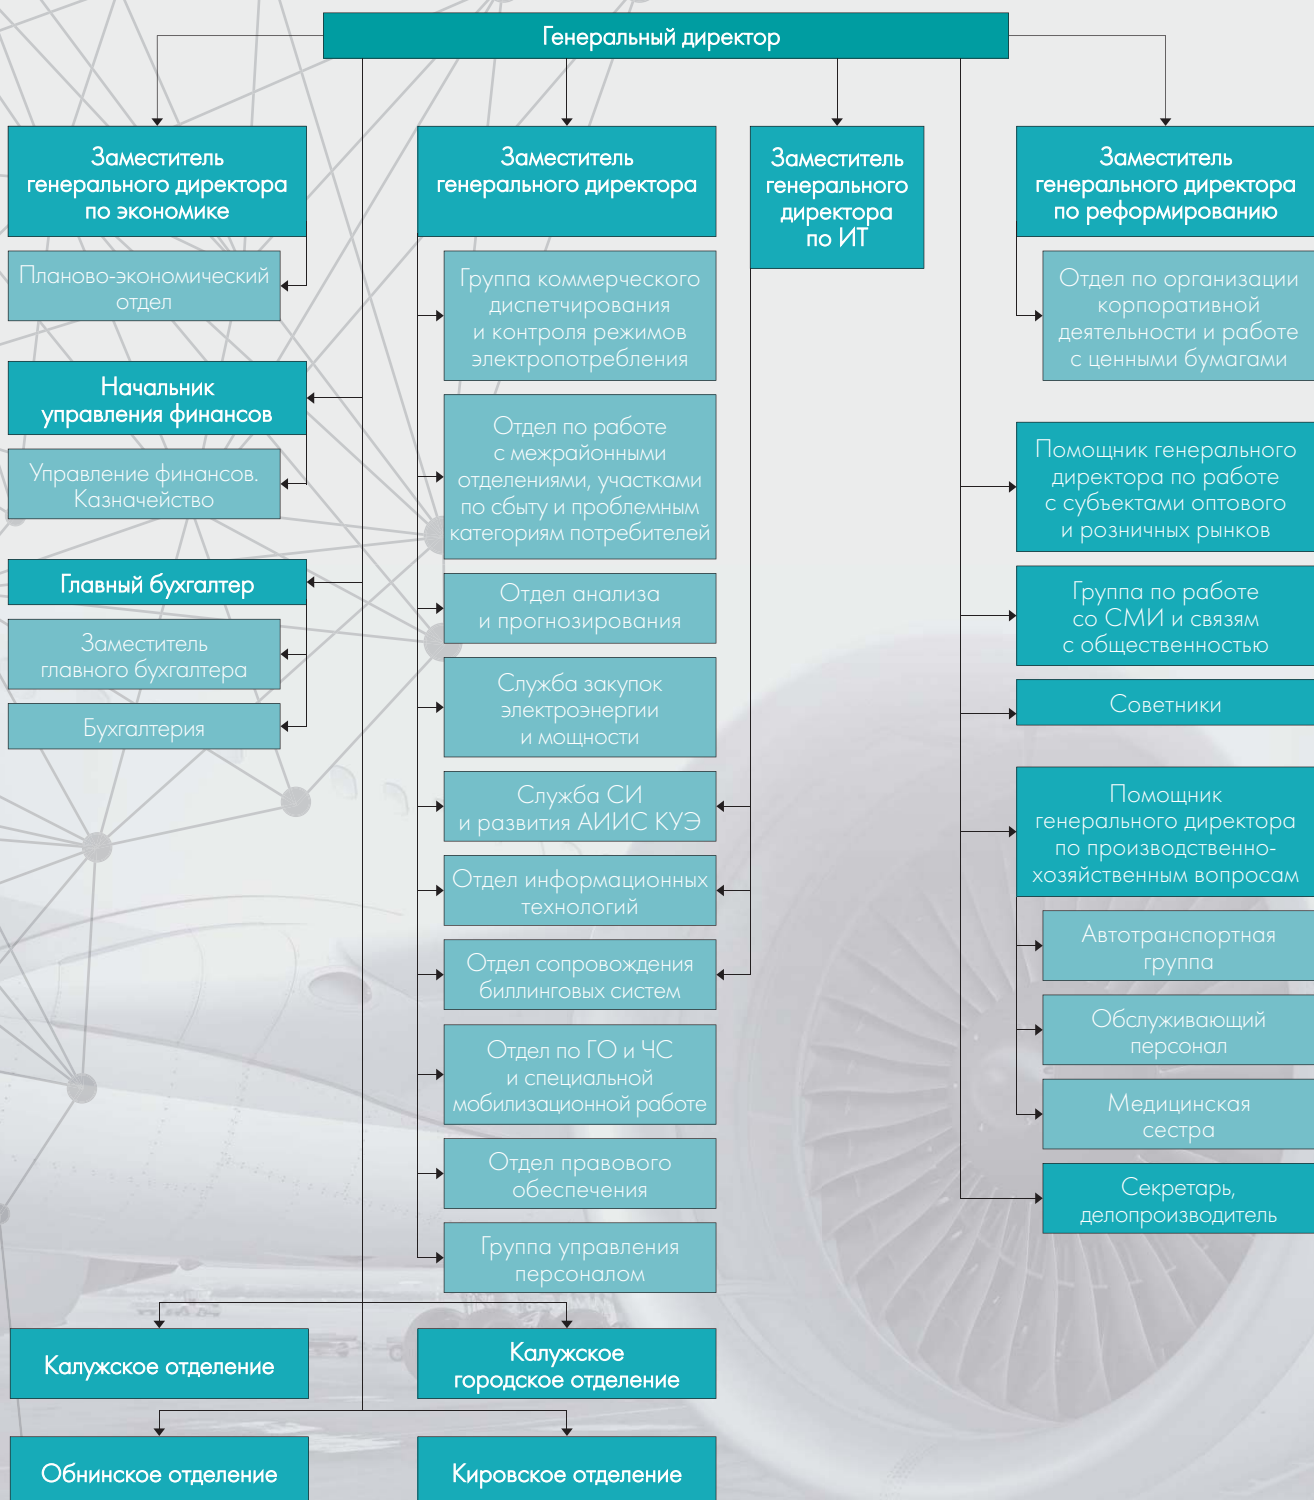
Генеральный директор

Заместитель генерального директора по экономике

Планово-экономический отдел

Начальник управления финансов

Управление финансов. Казначейство

Главный бухгалтер

Заместитель главного бухгалтера

Бухгалтерия

Заместитель генерального директора

Группа коммерческого диспетчирования и контроля режимов электропотребления

Отдел по работе с межрайонными отделениями, участками по сбыту и проблемным категориям потребителей

Отдел анализа и прогнозирования

Служба закупок электроэнергии и мощности

Служба СИ и развития АИИС КУЭ

Отдел информационных технологий

Отдел сопровождения биллинговых систем

Отдел по ГО и ЧС и специальной мобилизационной работе

Отдел правового обеспечения

Группа управления персоналом

Заместитель генерального директора по ИТ

Заместитель генерального директора по реформированию

Отдел по организации корпоративной деятельности и работе с ценными бумагами

Помощник генерального директора по работе с субъектами оптового и розничных рынков

Группа по работе со СМИ и связям с общественностью

Советники

Помощник генерального директора по производственно-хозяйственным вопросам

Автотранспортная группа

Обслуживающий персонал

Медицинская сестра

Секретарь, делопроизводитель

Калужское отделение

Калужское городское отделение

Обнинское отделение

Кировское отделение